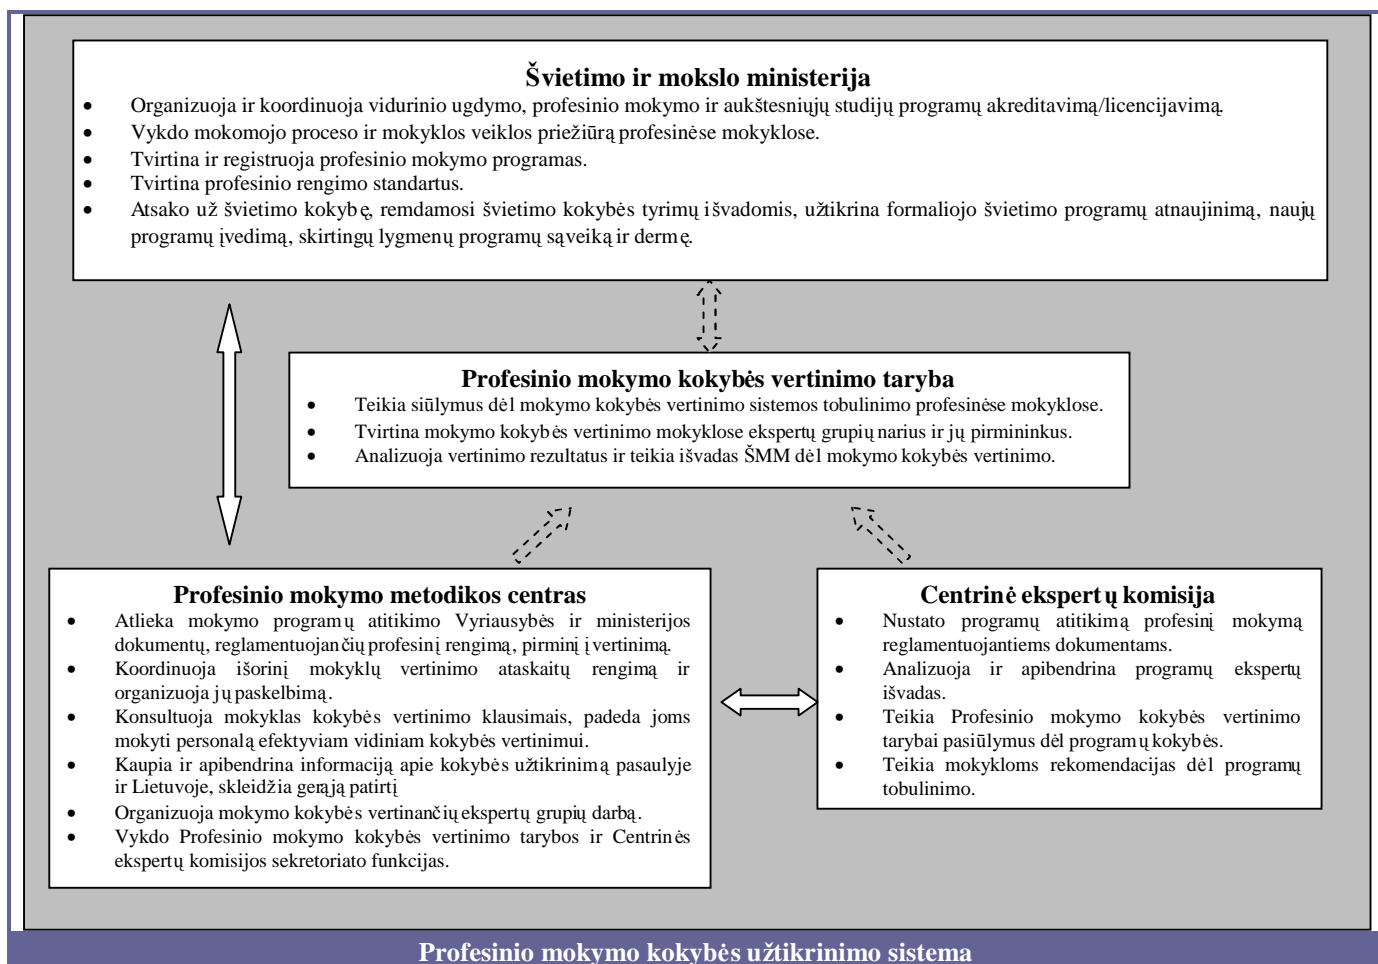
Švietimo ir mokslo ministerija

- Organizuoja ir koordinuoja vidurinio ugdymo, profesinio mokymo ir aukštesniųjų studijų programų akreditavimą/licencijavimą.
- Vykdo mokomojo proceso ir mokyklos veiklos priežiūrą profesinėse mokyklose.
- Tvirtina ir registruoja profesinio mokymo programas.
- Tvirtina profesinio rengimo standartus.
- Atsako už švietimo kokybę, remdamosi švietimo kokybės tyrimų išvadomis, užtikrina formaliojo švietimo programų atnaujinimą, naujų programų įvedimą, skirtingų lygmenų programų sąveiką ir dermę.

Profesinio mokymo kokybės vertinimo taryba

- Teikia siūlymus dėl mokymo kokybės vertinimo sistemos tobulinimo profesinėse mokyklose.
- Tvirtina mokymo kokybės vertinimo mokyklose ekspertų grupių narius ir jų pirmininkus.
- Analizuoja vertinimo rezultatus ir teikia išvadas ŠMM dėl mokymo kokybės vertinimo.

Profesinio mokymo metodikos centras

- Atlieka mokymo programų atitikimo Vyriausybės ir ministerijos dokumentų, reglamentuojančių profesinį rengimą, pirminį įvertinimą.
- Koordinuoja išorinį mokyklų vertinimo ataskaitų rengimą ir organizuoja jų paskelbimą.
- Konsultuoja mokyklas kokybės vertinimo klausimais, padeda joms mokyti personalą efektyviam vidiniam kokybės vertinimui.
- Kaupia ir apibendrina informaciją apie kokybės užtikrinimą pasaulyje ir Lietuvoje, skleidžia gerąją patirtį
- Organizuoja mokymo kokybės vertinančių ekspertų grupių darbą.
- Vykdo Profesinio mokymo kokybės vertinimo tarybos ir Centrinės ekspertų komisijos sekretoriato funkcijas.

Centrinė ekspertų komisija

- Nustato programų atitikimą profesinį mokymą reglamentuojantiems dokumentams.
- Analizuoja ir apibendrina programų ekspertų išvadas.
- Teikia Profesinio mokymo kokybės vertinimo tarybai pasiūlymus dėl programų kokybės.
- Teikia mokykloms rekomendacijas dėl programų tobulinimo.

Profesinio mokymo kokybės užtikrinimo sistema